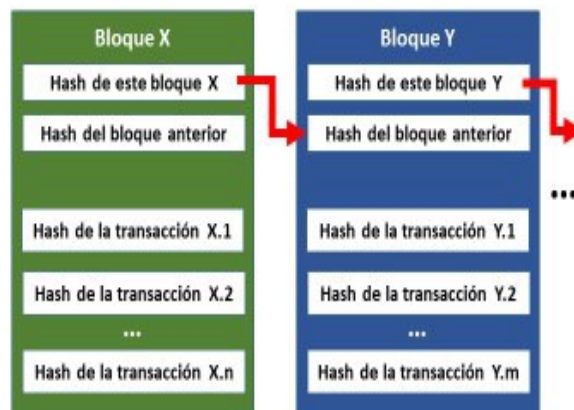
Bloque X

Hash de este bloque X

Hash del bloque anterior

Hash de la transacción X.1

Hash de la transacción X.2

...

Hash de la transacción X.n

Bloque Y

Hash de este bloque Y

Hash del bloque anterior

Hash de la transacción Y.1

Hash de la transacción Y.2

...

Hash de la transacción Y.m

...